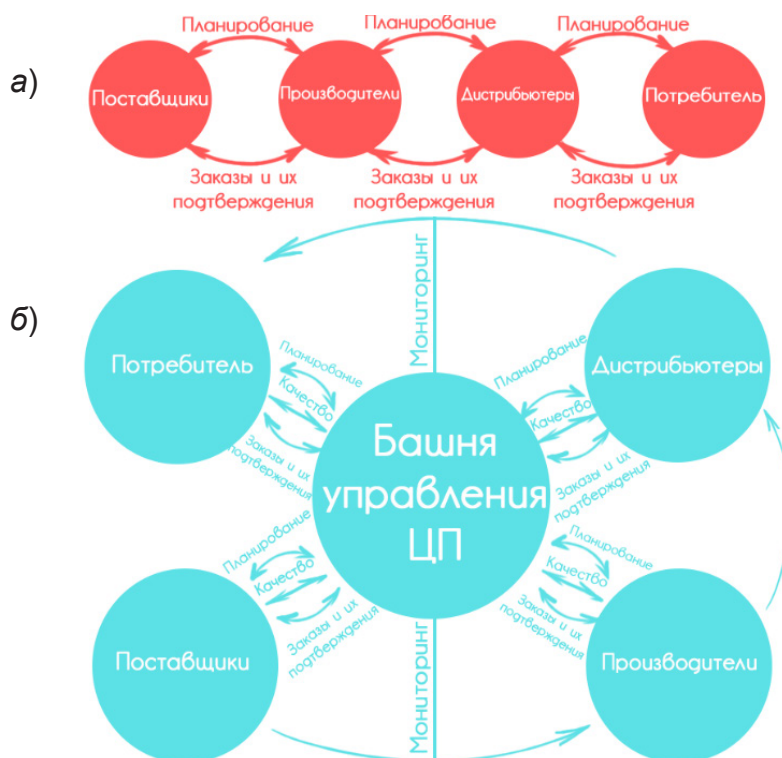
а)

Планирование

Планирование

Планирование

Поставщики

Производители

Дистрибьютеры

Потребитель

Заказы и их подтверждения

Заказы и их подтверждения

Заказы и их подтверждения

б)

Мониторинг

Потребитель

Дистрибьютеры

Планирование

Качество

Заказы и их подтверждения

Планирование

Качество

Заказы и их подтверждения

Башня управления ЦП

Планирование

Качество

Заказы и их подтверждения

Планирование

Качество

Заказы и их подтверждения

Поставщики

Производители

Мониторинг